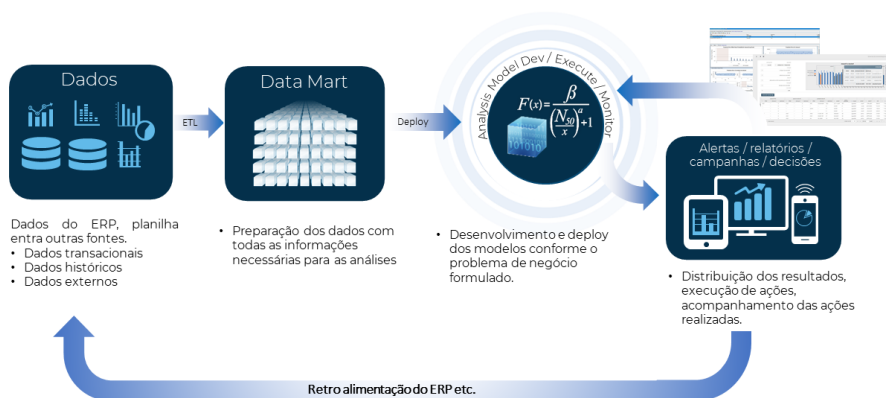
Dados

ETL

Data Mart

Deploy

Analysis Model Dev / Execute / Monitor

$F(x) = \frac{\beta}{\left(\frac{N_{50}}{x}\right)^{\alpha} + 1}$

Alertas / relatórios / campanhas / decisões

Dados do ERP, planilha entra outras fontes.
• Dados transacionais
• Dados históricos
• Dados externos

• Preparação dos dados com todas as informações necessárias para as análises

• Desenvolvimento e deploy dos modelos conforme o problema de negócio formulado.

• Distribuição dos resultados, execução de ações, acompanhamento das ações realizadas.

Retro alimentação do ERP etc.